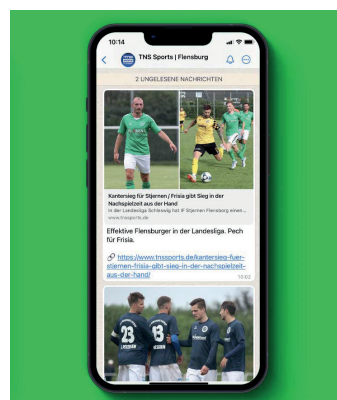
10:14

TNS Sports | Flensburg

2 UNGELESENE NACHRICHTEN

Kantersieg für Stjernen / Frisia gibt Sieg in der Nachspielzeit aus der Hand

In der Landesliga Schleswig hat IF Stjernen Flensburg einen...

www.tnssports.de

Effektive Flensburger in der Landesliga. Pech für Frisia.

🔗 https://www.tnssports.de/kantersieg-fuer-stjernen-frisia-gibt-sieg-in-der-nachspielzeit-aus-der-hand/

10:02

23

18